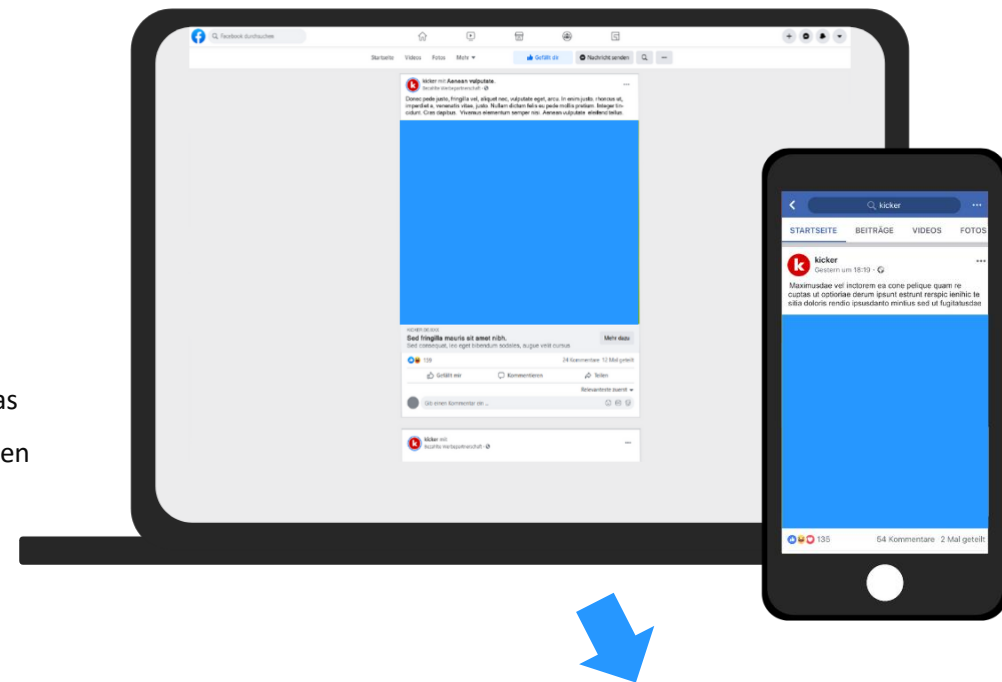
Facebook durchsuchen

Startseite Videos Fotos Mehr ▾

Gefällt dir

Nachricht senden

kicker mit Aenean vulputate.
Bezahlte Werbepartnerschaft · ⊘

Donec pede justo, fringilla vel, aliquet nec, vulputate eget, arcu. In enim justo, rhoncus ut, imperdiet a, venenatis vitae, justo. Nullam dictum felis eu pede mollis pretium. Integer tincidunt. Cras dapibus. Vivamus elementum semper nisi. Aenean vulputate eleifend tellus.

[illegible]

Sed fringilla mauris sit amet nibh.
Sed consequat, leo eget bibendum sodales, augue velit cursus

Mehr dazu

138

24 Kommentare 12 Mal geteilt

Gefällt mir

Kommentieren

Teilen

Relevanteste zuerst ▾

Gib einen Kommentar ein ...

kicker mit
Bezahlte Werbepartnerschaft · ⊘

as

en

kicker

STARTSEITE BEITRÄGE VIDEOS FOTOS

kicker
Gestern um 18:19 ·

Maximusdae vel inctorem ea cone pelique quam re cuptas ut optioriae derum ipsunt estrunt rerspic ienihic te sitia doloris rendio ipsusdanto minius sed ut fugitatusdae

135

54 Kommentare 2 Mal geteilt